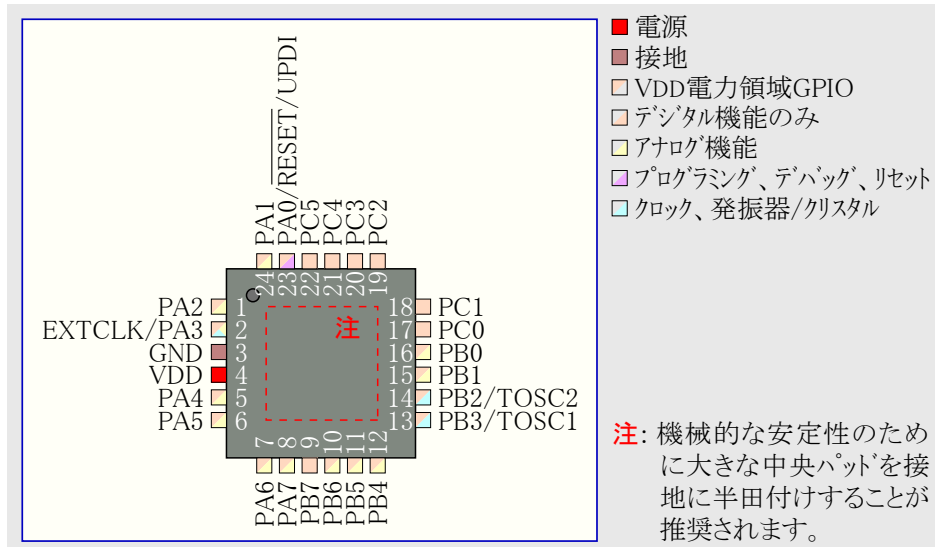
PA1
PA0/$\overline{RESET}$/UPDI
PC5
PC4
PC3
PC2

24 23 22 21 20 19

PA2 1
EXTCLK/PA3 2
GND 3
VDD 4
PA4 5
PA5 6

注

18 PC1
17 PC0
16 PB0
15 PB1
14 PB2/TOSC2
13 PB3/TOSC1

7 8 9 10 11 12

PA6
PA7
PB7
PB6
PB5
PB4

電源
接地
VDD電力領域GPIO
デジタル機能のみ
アナログ機能
プログラミング、デバッグ、リセット
クロック、発振器/クリスタル

注: 機械的な安定性のために大きな中央パッドを接地に半田付けすることが推奨されます。